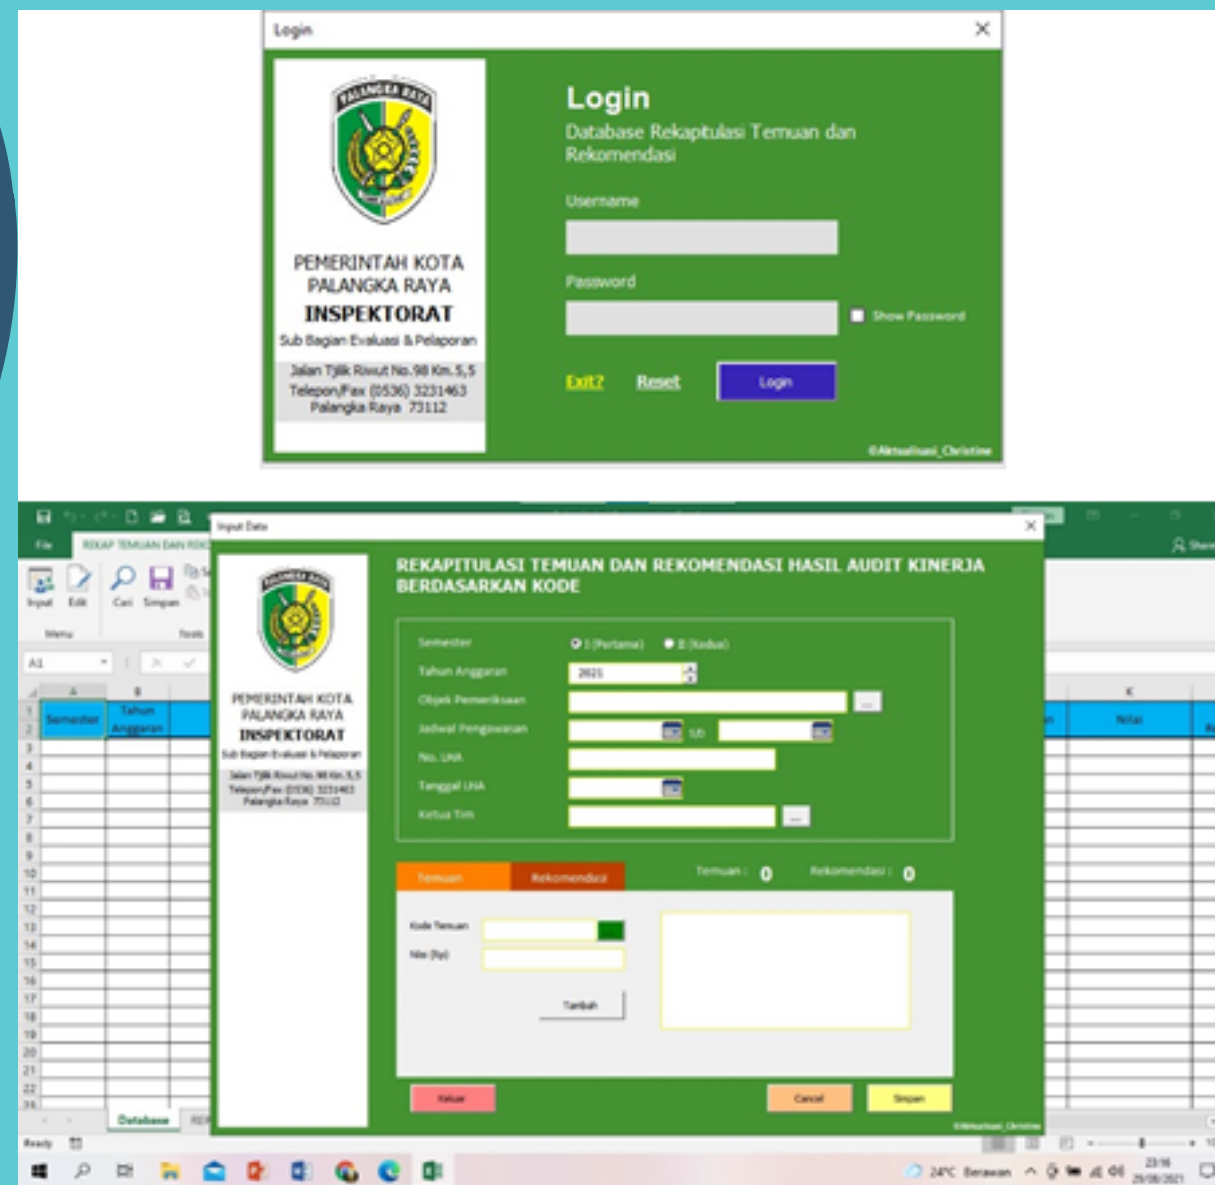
Login

PALANGKA RAYA

PEMERINTAH KOTA PALANGKA RAYA
INSPEKTORAT
Sub Bagian Evaluasi & Pelaporan
Jalan Tjilik Riwut No.98 Km.5,5
Telepon/Fax (0536) 3231463
Palangka Raya 73112

Login
Database Rekapitulasi Temuan dan Rekomendasi

Username

Password

Show Password

Exit? Reset Login

©Aktualisasi_Christine

File REKAP TEMUAN DAN REK

Input Edit Cari Simpan
Menu Tools
A1

Semester Tahun Anggaran Nilai

Database REF

Ready

Input Data

PEMERINTAH KOTA PALANGKA RAYA
INSPEKTORAT
Sub Bagian Evaluasi & Pelaporan
Jalan Tjilik Riwut No.98 Km.5,5
Telepon/Fax (0536) 3231463
Palangka Raya 73112

REKAPITULASI TEMUAN DAN REKOMENDASI HASIL AUDIT KINERJA BERDASARKAN KODE

Semester I (Pertama) II (Kedua)
Tahun Anggaran 2021
Objek Pemeriksaan ...
Jadwal Pengawasan s/d
No. LHA
Tanggal LHA
Ketua Tim ...

Temuan Rekomendasi Temuan : 0 Rekomendasi : 0

Kode Temuan
Nilai (Rp)
Tambah

Keluar Cancel Simpan

©Aktualisasi_Christine

24°C Berawan 23:16 29/08/2021